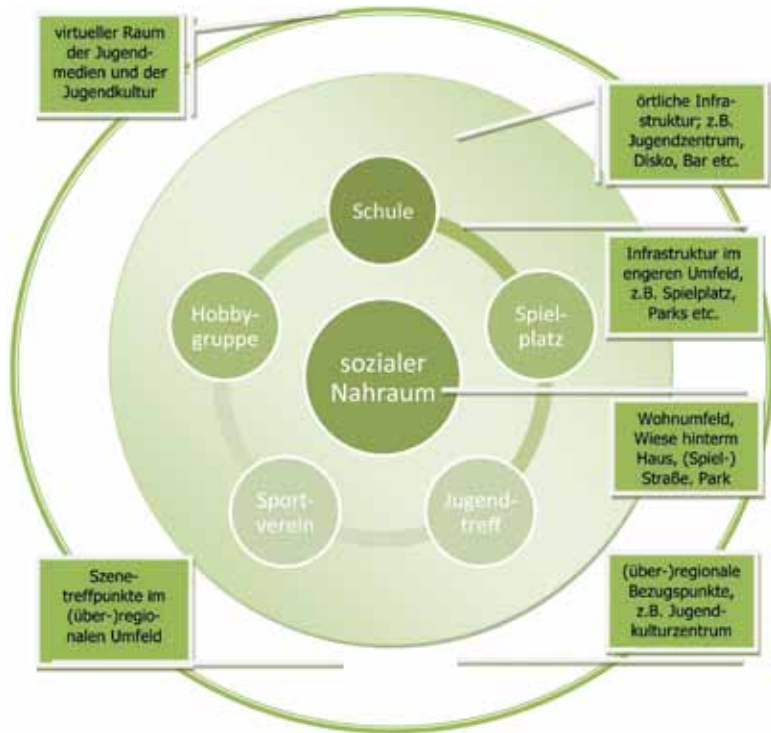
virtueller Raum der Jugendmedien und der Jugendkultur

örtliche Infrastruktur; z.B. Jugendzentrum, Disko, Bar etc.

Schule

Infrastruktur im engeren Umfeld, z.B. Spielplatz, Parks etc.

Hobbygruppe

sozialer Nahraum

Spielplatz

Wohnumfeld, Wiese hinterm Haus, (Spiel-) Straße, Park

Sportverein

Jugendtreff

Szenetreffpunkte im (über-)regionalen Umfeld

(über-)regionale Bezugspunkte, z.B. Jugendkulturzentrum